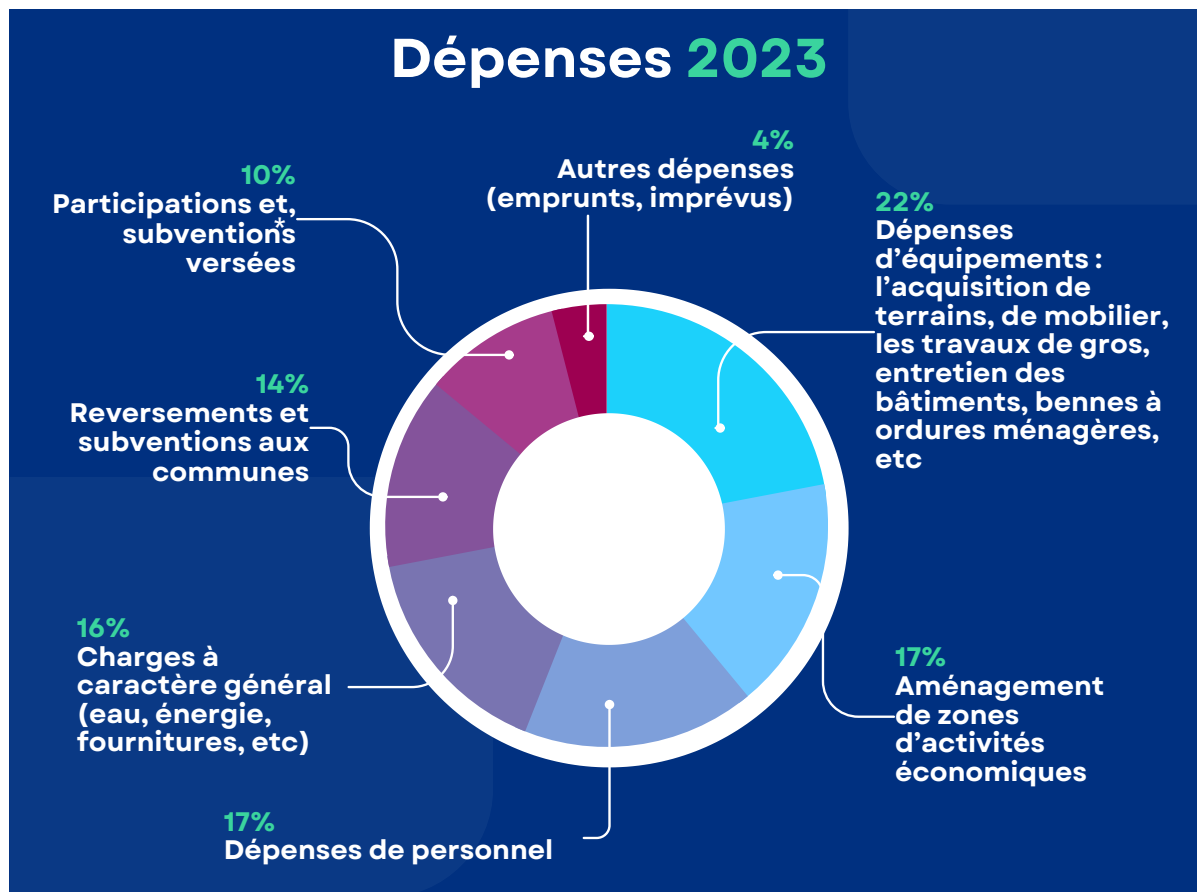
Dépenses 2023

10%
Participations et, subventions* versées

4%
Autres dépenses (emprunts, imprévus)

22%
Dépenses d'équipements : l'acquisition de terrains, de mobilier, les travaux de gros, entretien des bâtiments, bennes à ordures ménagères, etc

14%
Reversements et subventions aux communes

16%
Charges à caractère général (eau, énergie, fournitures, etc)

17%
Aménagement de zones d'activités économiques

17%
Dépenses de personnel